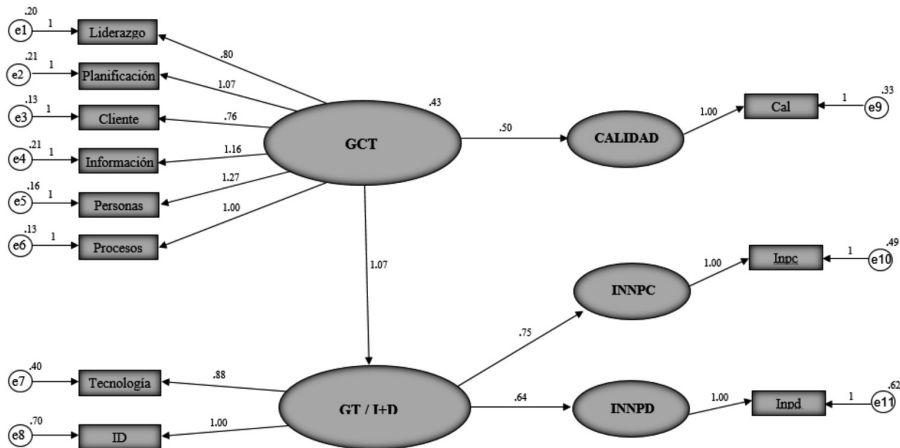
.20
e1
1
Liderazgo
.21
e2
1
Planificación
.13
e3
1
Cliente
.21
e4
1
Información
.16
e5
1
Personas
.13
e6
1
Procesos
.80
1.07
.76
1.16
1.27
1.00
.43
GCT
.50
CALIDAD
1.00
Cal
1
.33
e9
1.07
INNPC
1.00
Inpc
1
.49
e10
.75
.40
e7
Tecnología
.88
GT / I+D
.64
INNPD
1.00
Inpd
1
.62
e11
.70
e8
ID
1.00